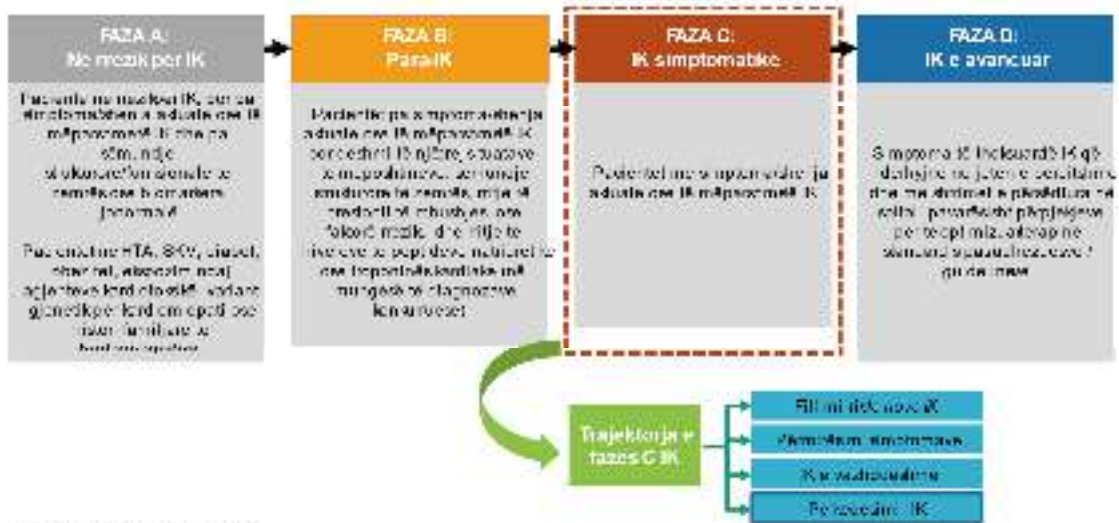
FAZA A:
Në rrezik për IK

Pacientët në rrezik të IK, por pa simptoma/shenja aktuale ose të mëparshme të IK dhe pa sëmundje strukturore/funksionale të zemrës ose biomarkerë jonormalë

Pacientët me HTA, SKV, diabet, obezitet, ekspozim ndaj agjentëve kardiotoksikë, variante gjenetike për kardiomiopati ose histori familjare të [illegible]

FAZA B:
Para IK

Pacientët pa simptoma/shenja aktuale ose të mëparshme të IK por dëshmi të një prej situatave të mëposhtme: sëmundje strukturore të zemrës, rritje të presionit të mbushjes, ose faktorë rreziku dhe rritje të niveleve të peptideve natriuretike ose troponinës kardiake në mungesë të diagnozave konkurruese

FAZA C:
IK simptomatike

Pacientët me simptoma/shenja aktuale ose të mëparshme të IK

FAZA D:
IK e avancuar

Simptomat e theksuara të IK që ndërhyjnë në jetën e përditshme dhe me shtrimet e përsëritura në spital pavarësisht përpjekjeve për terapi maksimale në standard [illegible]

Trajektorja e fazës C IK

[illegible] IK

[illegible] simptomave

IK e vazhdueshme

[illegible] IK